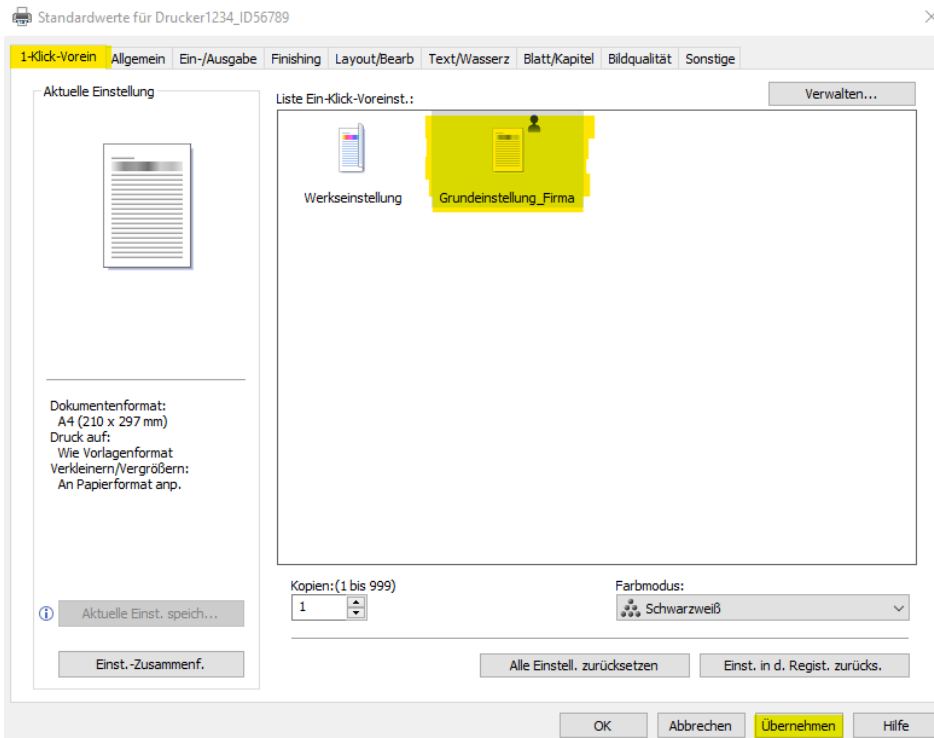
Standardwerte für Drucker1234_ID56789

1-Klick-Vorein | Allgemein | Ein-/Ausgabe | Finishing | Layout/Bearb | Text/Wasserz | Blatt/Kapitel | Bildqualität | Sonstige

Aktuelle Einstellung

Dokumentenformat:
A4 (210 x 297 mm)
Druck auf:
Wie Vorlagenformat
Verkleinern/Vergrößern:
An Papierformat anp.

Aktuelle Einst. speich...

Einst.-Zusammenf.

Liste Ein-Klick-Voreinst.:

Verwalten...

Werkseinstellung

Grundeinstellung_Firma

Kopien:(1 bis 999)
1

Farbmodus:
Schwarzweiß

Alle Einstell. zurücksetzen

Einst. in d. Regist. zurücks.

OK

Abbrechen

Übernehmen

Hilfe